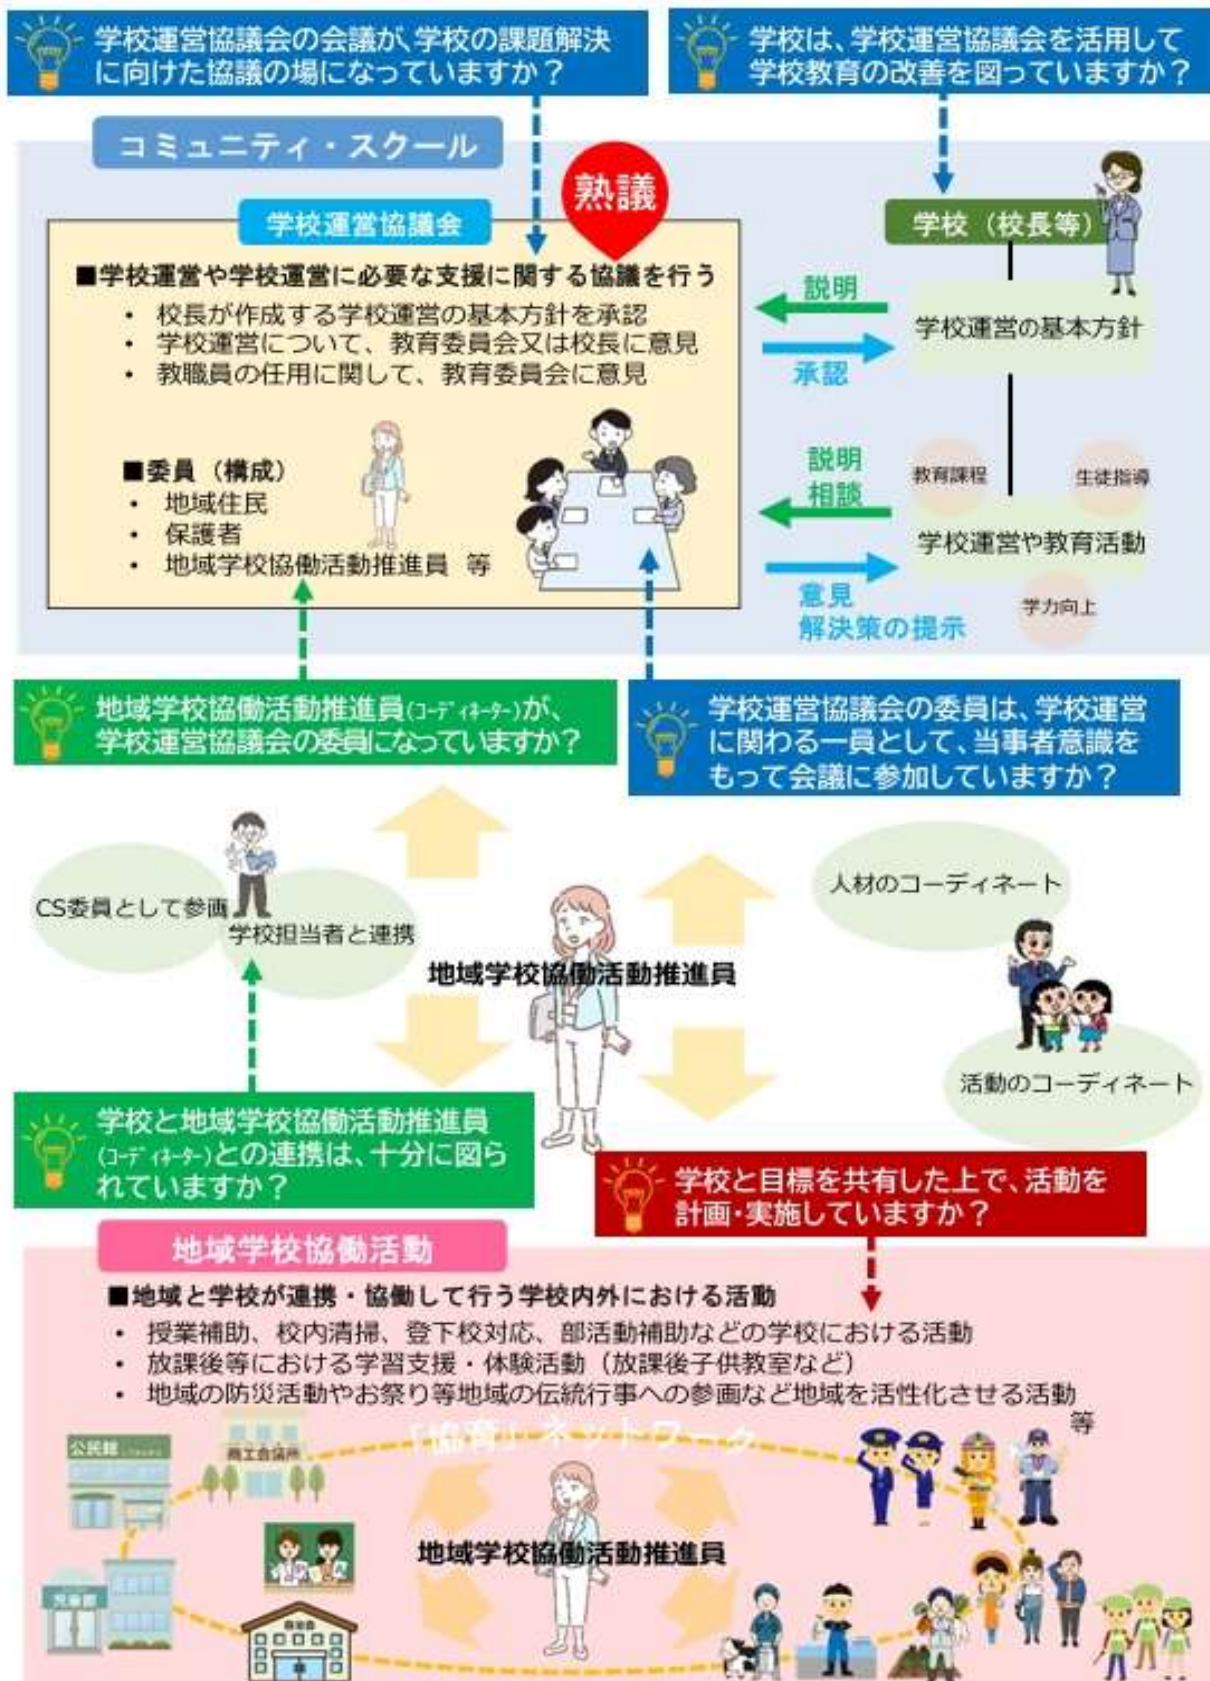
学校運営協議会の会議が、学校の課題解決に向けた協議の場になっていますか？

学校は、学校運営協議会を活用して学校教育の改善を図っていますか？

コミュニティ・スクール

熟議

学校運営協議会

■学校運営や学校運営に必要な支援に関する協議を行う
・ 校長が作成する学校運営の基本方針を承認
・ 学校運営について、教育委員会又は校長に意見
・ 教職員の任用に関して、教育委員会に意見

■委員（構成）
・ 地域住民
・ 保護者
・ 地域学校協働活動推進員 等

学校（校長等）

説明

承認

学校運営の基本方針

説明
相談

教育課程

生徒指導

学校運営や教育活動

意見
解決策の提示

学力向上

地域学校協働活動推進員(ｺｰﾃﾞｨﾈｰﾀｰ)が、学校運営協議会の委員になっていますか？

学校運営協議会の委員は、学校運営に関わる一員として、当事者意識をもって会議に参加していますか？

CS委員として参画

学校担当者と連携

地域学校協働活動推進員

人材のコーディネート

活動のコーディネート

学校と地域学校協働活動推進員(ｺｰﾃﾞｨﾈｰﾀｰ)との連携は、十分に図られていますか？

学校と目標を共有した上で、活動を計画・実施していますか？

地域学校協働活動

■地域と学校が連携・協働して行う学校内外における活動
・ 授業補助、校内清掃、登下校対応、部活動補助などの学校における活動
・ 放課後等における学習支援・体験活動（放課後子供教室など）
・ 地域の防災活動やお祭り等地域の伝統行事への参画など地域を活性化させる活動 等

「協育」ネットワーク

公民館

商工会議所

児童館

地域学校協働活動推進員